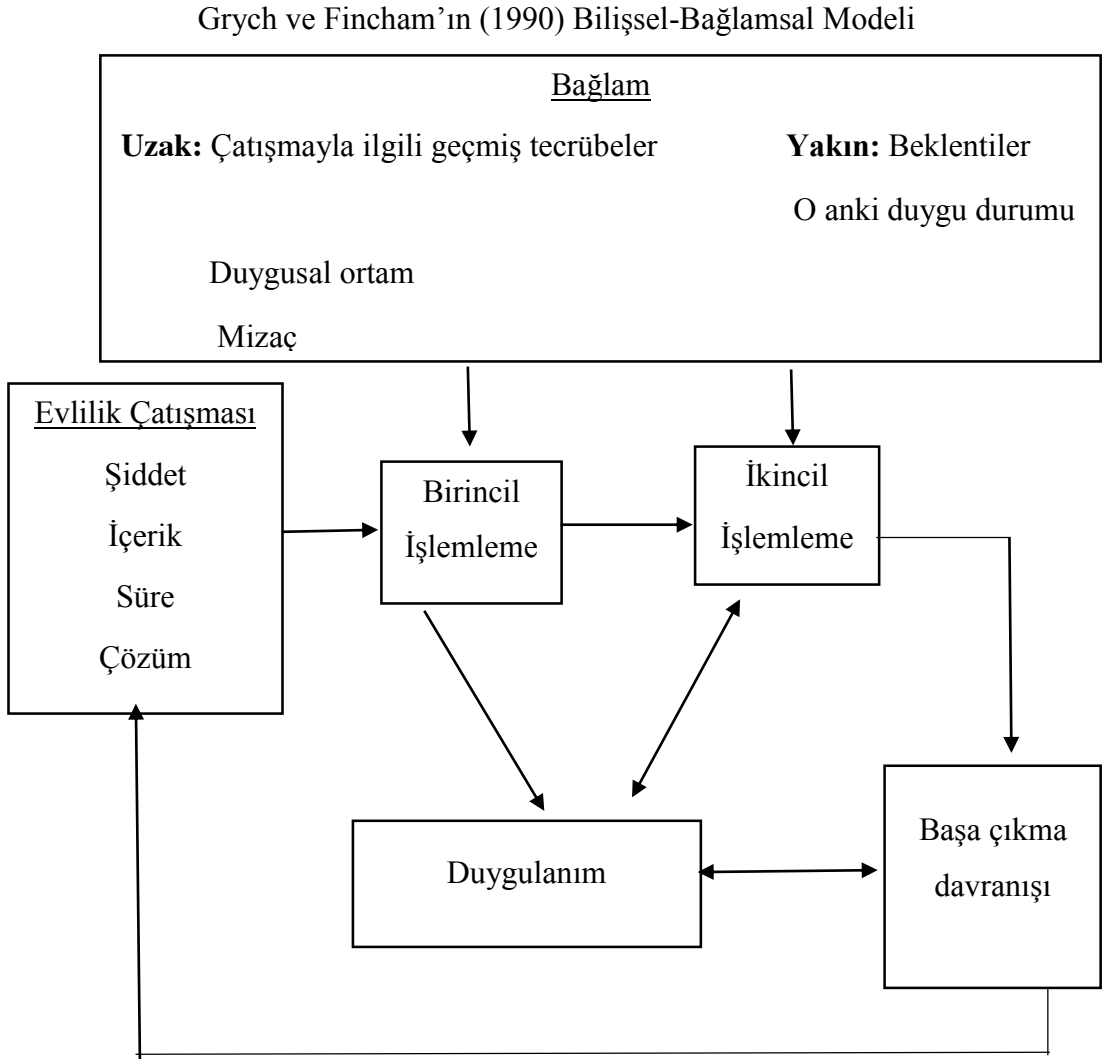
Grych ve Fincham'ın (1990) Bilişsel-Bağlamsal Modeli

Bağlam

**Uzak:** Çatışmayla ilgili geçmiş tecrübeler

Duygusal ortam

Mizaç

**Yakın:** Beklentiler

O anki duygu durumu

Evlilik Çatışması

Şiddet

İçerik

Süre

Çözüm

Birincil İşlemleme

İkincil İşlemleme

Duygulanım

Başa çıkma davranışı